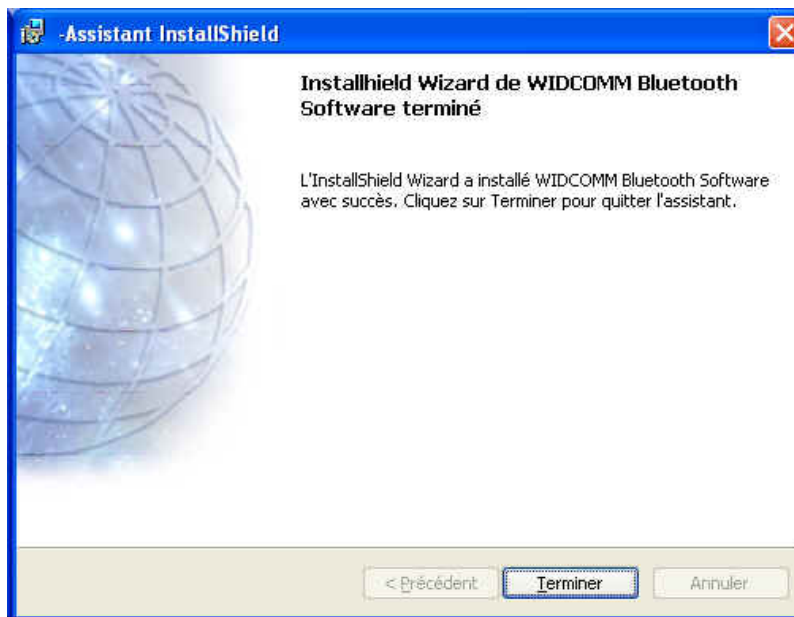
-Assistant InstallShield

Installhield Wizard de WIDCOMM Bluetooth Software terminé

L'InstallShield Wizard a installé WIDCOMM Bluetooth Software avec succès. Cliquez sur Terminer pour quitter l'assistant.

< Précédent

Terminer

Annuler